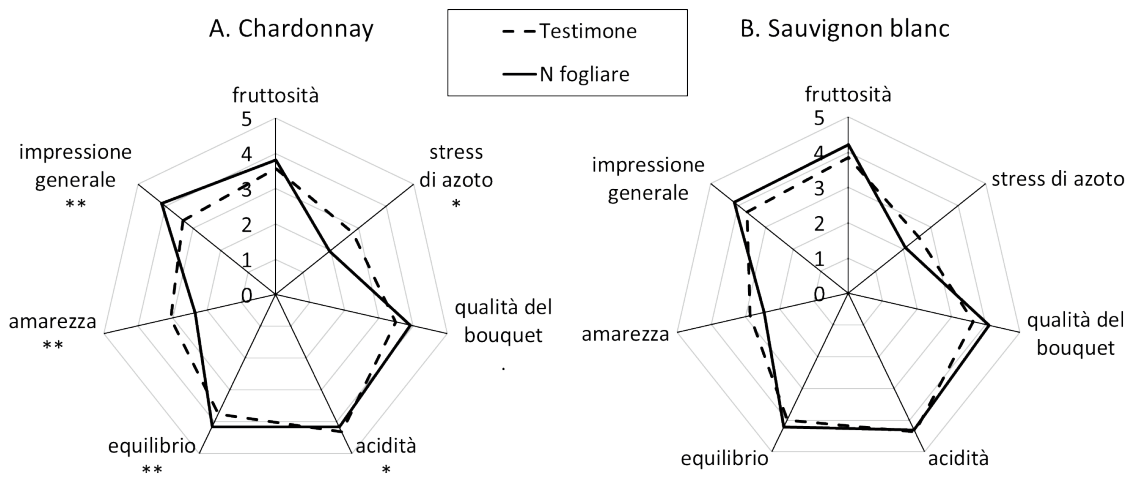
A. Chardonnay

Testimone
N fogliare

B. Sauvignon blanc

fruttosità
5
4
3
2
1
0
stress di azoto
*
qualità del bouquet
.
acidità
*
equilibrio
**
amarezza
**
impressione generale
**

fruttosità
5
4
3
2
1
0
stress di azoto
qualità del bouquet
acidità
equilibrio
amarezza
impressione generale